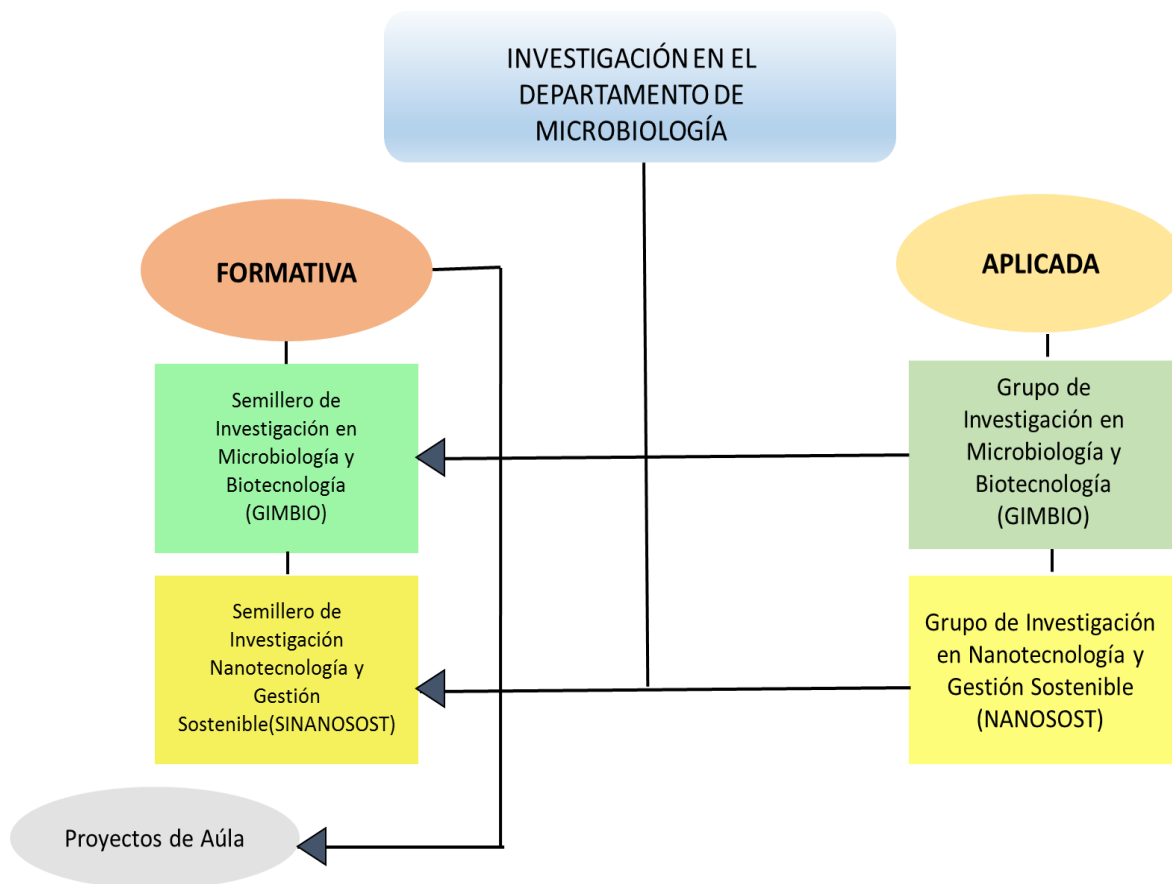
INVESTIGACIÓN EN EL DEPARTAMENTO DE MICROBIOLOGÍA

FORMATIVA

APLICADA

Semillero de Investigación en Microbiología y Biotecnología (GIMBIO)

Grupo de Investigación en Microbiología y Biotecnología (GIMBIO)

Semillero de Investigación Nanotecnología y Gestión Sostenible(SINANOSOST)

Grupo de Investigación en Nanotecnología y Gestión Sostenible (NANOSOST)

Proyectos de Aúla